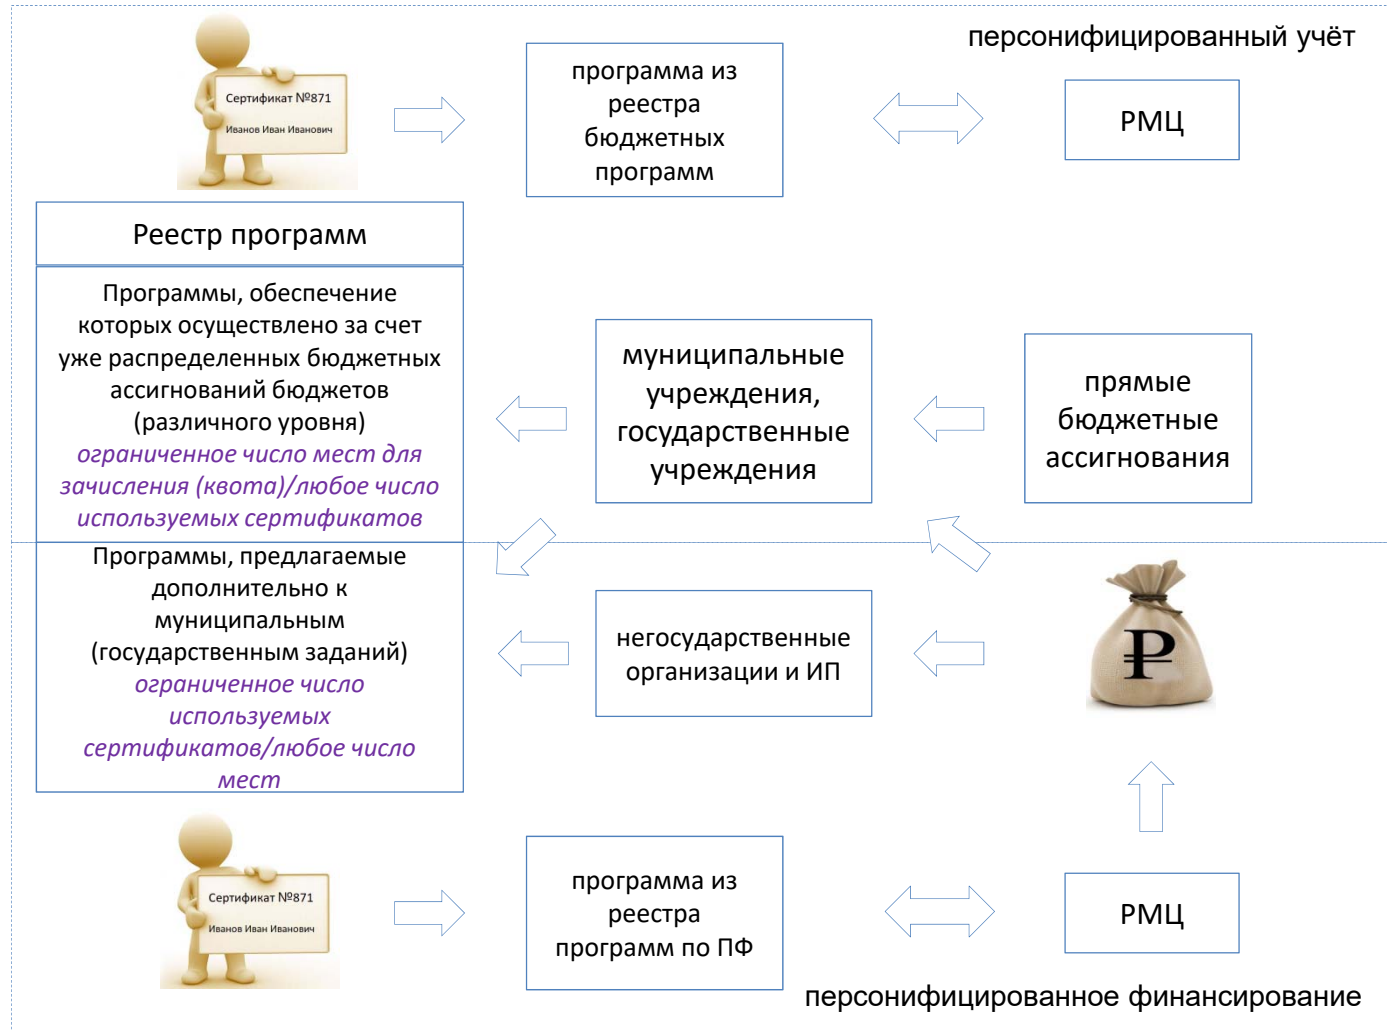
Сертификат №871
Иванов Иван Иванович

программа из реестра бюджетных программ

персонифицированный учёт

РМЦ

Реестр программ

Программы, обеспечение которых осуществлено за счет уже распределенных бюджетных ассигнований бюджетов (различного уровня)
ограниченное число мест для зачисления (квота)/любое число используемых сертификатов

муниципальные учреждения, государственные учреждения

прямые бюджетные ассигнования

Программы, предлагаемые дополнительно к муниципальным (государственным заданий)
ограниченное число используемых сертификатов/любое число мест

негосударственные организации и ИП

₽

Сертификат №871
Иванов Иван Иванович

программа из реестра программ по ПФ

РМЦ

персонифицированное финансирование